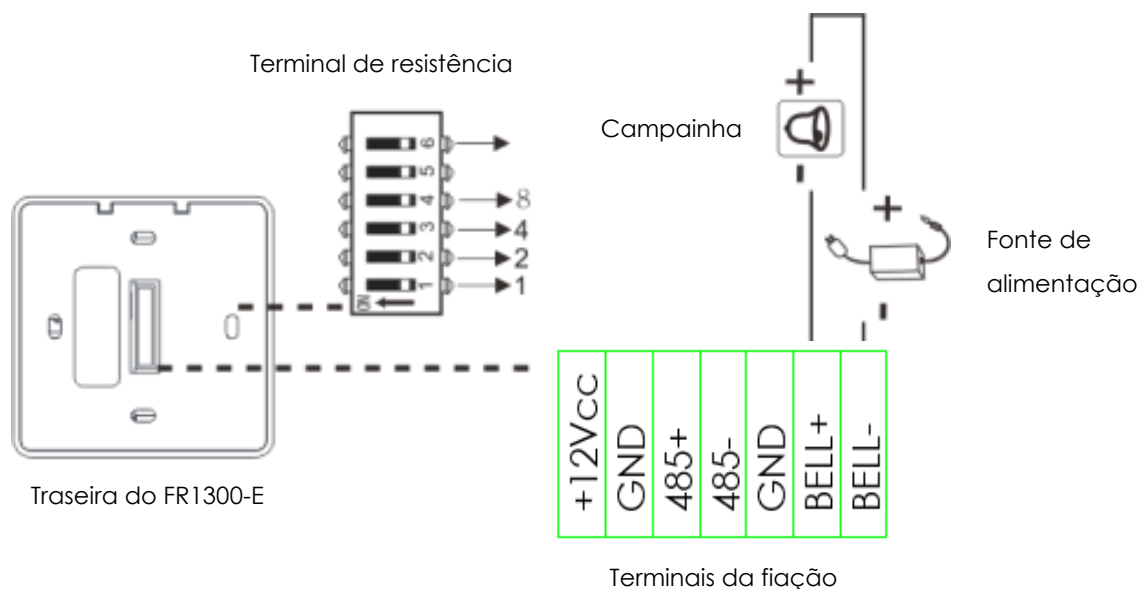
Terminal de resistência

Campainha

Fonte de alimentação

ON
1
2
3
4
5
6

8
4
2
1

+
-
+
-

| +12Vcc | GND | 485+ | 485- | GND | BELL+ | BELL- |
|---|---|---|---|---|---|---|

Traseira do FR1300-E

Terminais da fiação